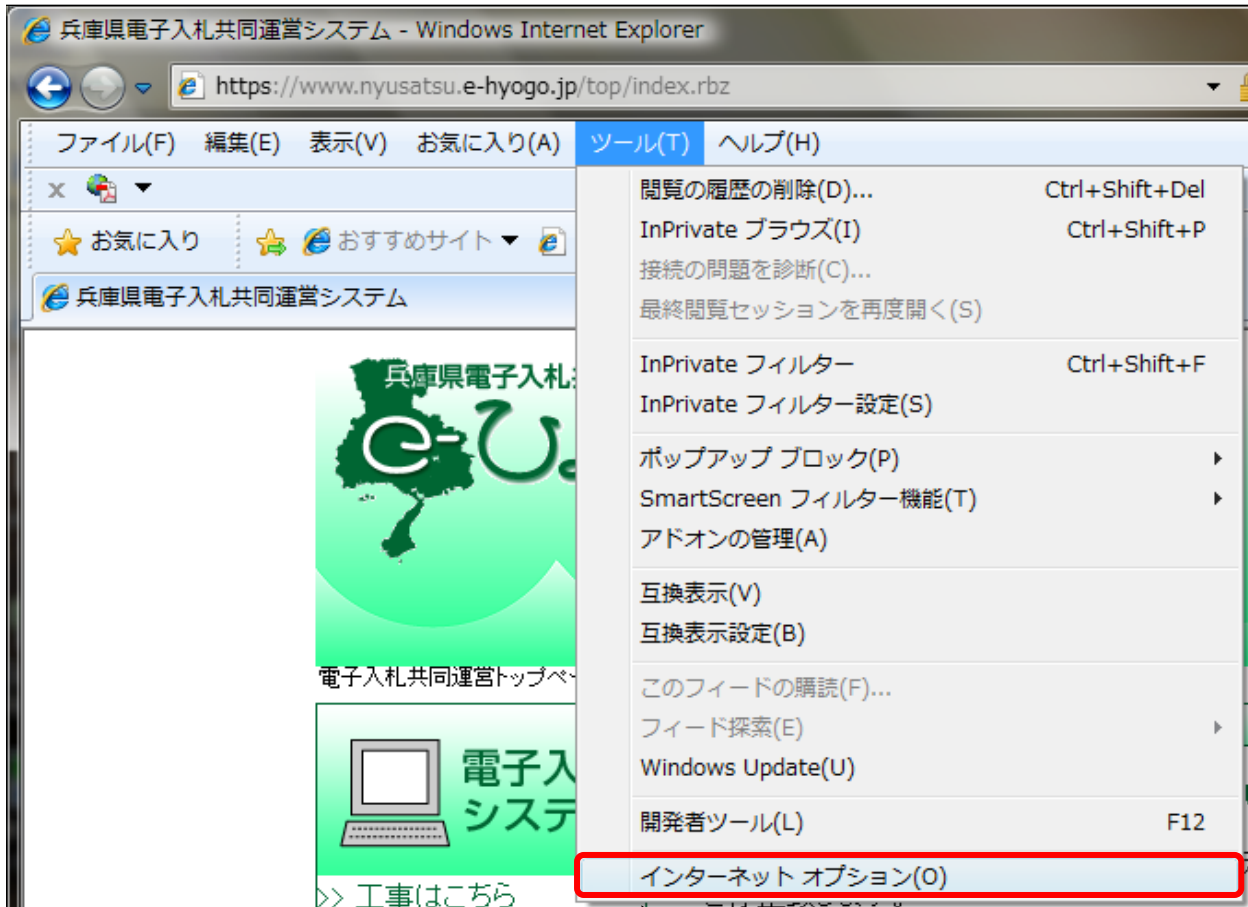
兵庫県電子入札共同運営システム - Windows Internet Explorer

https://www.nyusatsu.e-hyogo.jp/top/index.rbz

ファイル(F) 編集(E) 表示(V) お気に入り(A) ツール(T) ヘルプ(H)

お気に入り おすすめサイト

兵庫県電子入札共同運営システム

兵庫県電子入札

e-ひ

電子入札共同運営トップペ

電子入
システ

>> 工事はこちら

閲覧の履歴の削除(D)... Ctrl+Shift+Del
InPrivate ブラウズ(I) Ctrl+Shift+P
接続の問題を診断(C)...
最終閲覧セッションを再度開く(S)

InPrivate フィルター Ctrl+Shift+F
InPrivate フィルター設定(S)

ポップアップ ブロック(P)
SmartScreen フィルター機能(T)
アドオンの管理(A)

互換表示(V)
互換表示設定(B)

このフィードの購読(F)...
フィード探索(E)
Windows Update(U)

開発者ツール(L) F12

インターネット オプション(O)